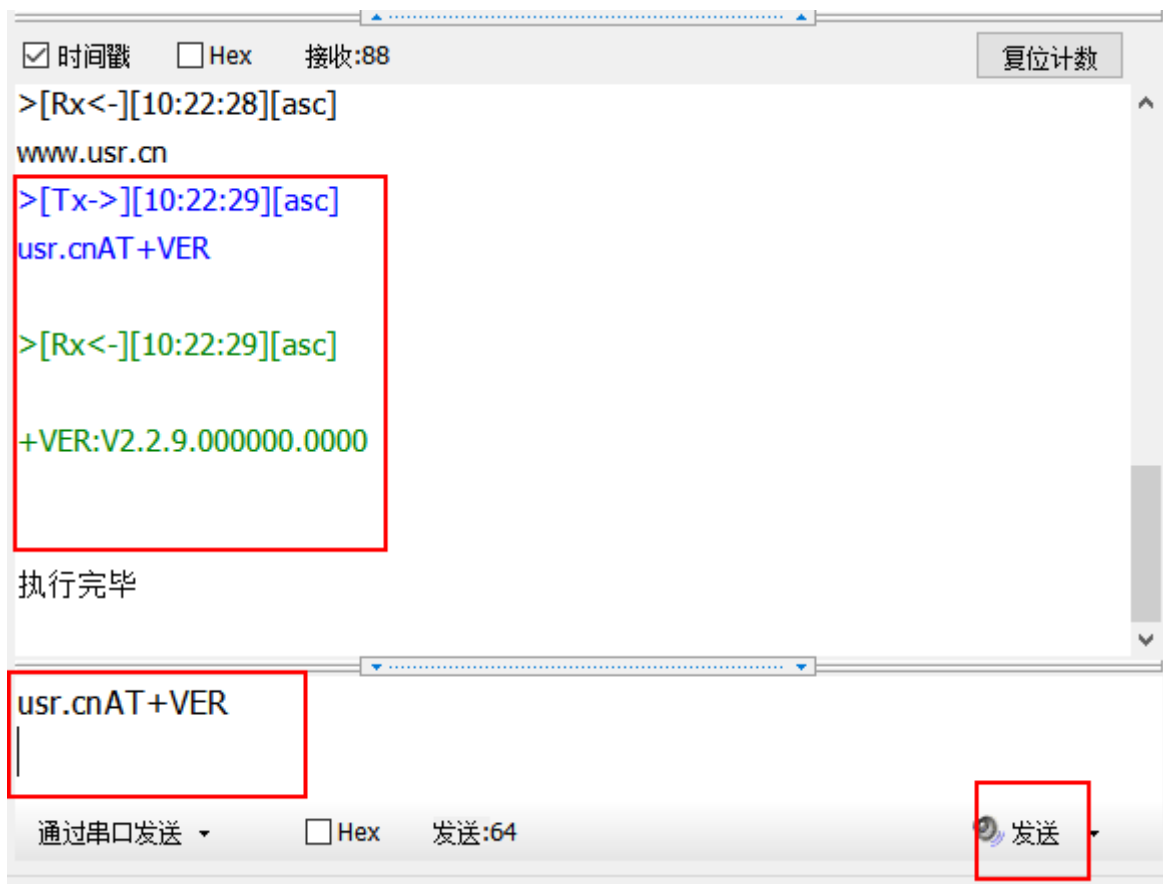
☑ 时间戳 ☐ Hex 接收:88 复位计数

>[Rx<-][10:22:28][asc]

www.usr.cn

>[Tx->][10:22:29][asc]

usr.cnAT+VER

>[Rx<-][10:22:29][asc]

+VER:V2.2.9.000000.0000

执行完毕

usr.cnAT+VER

通过串口发送 ☐ Hex 发送:64 发送